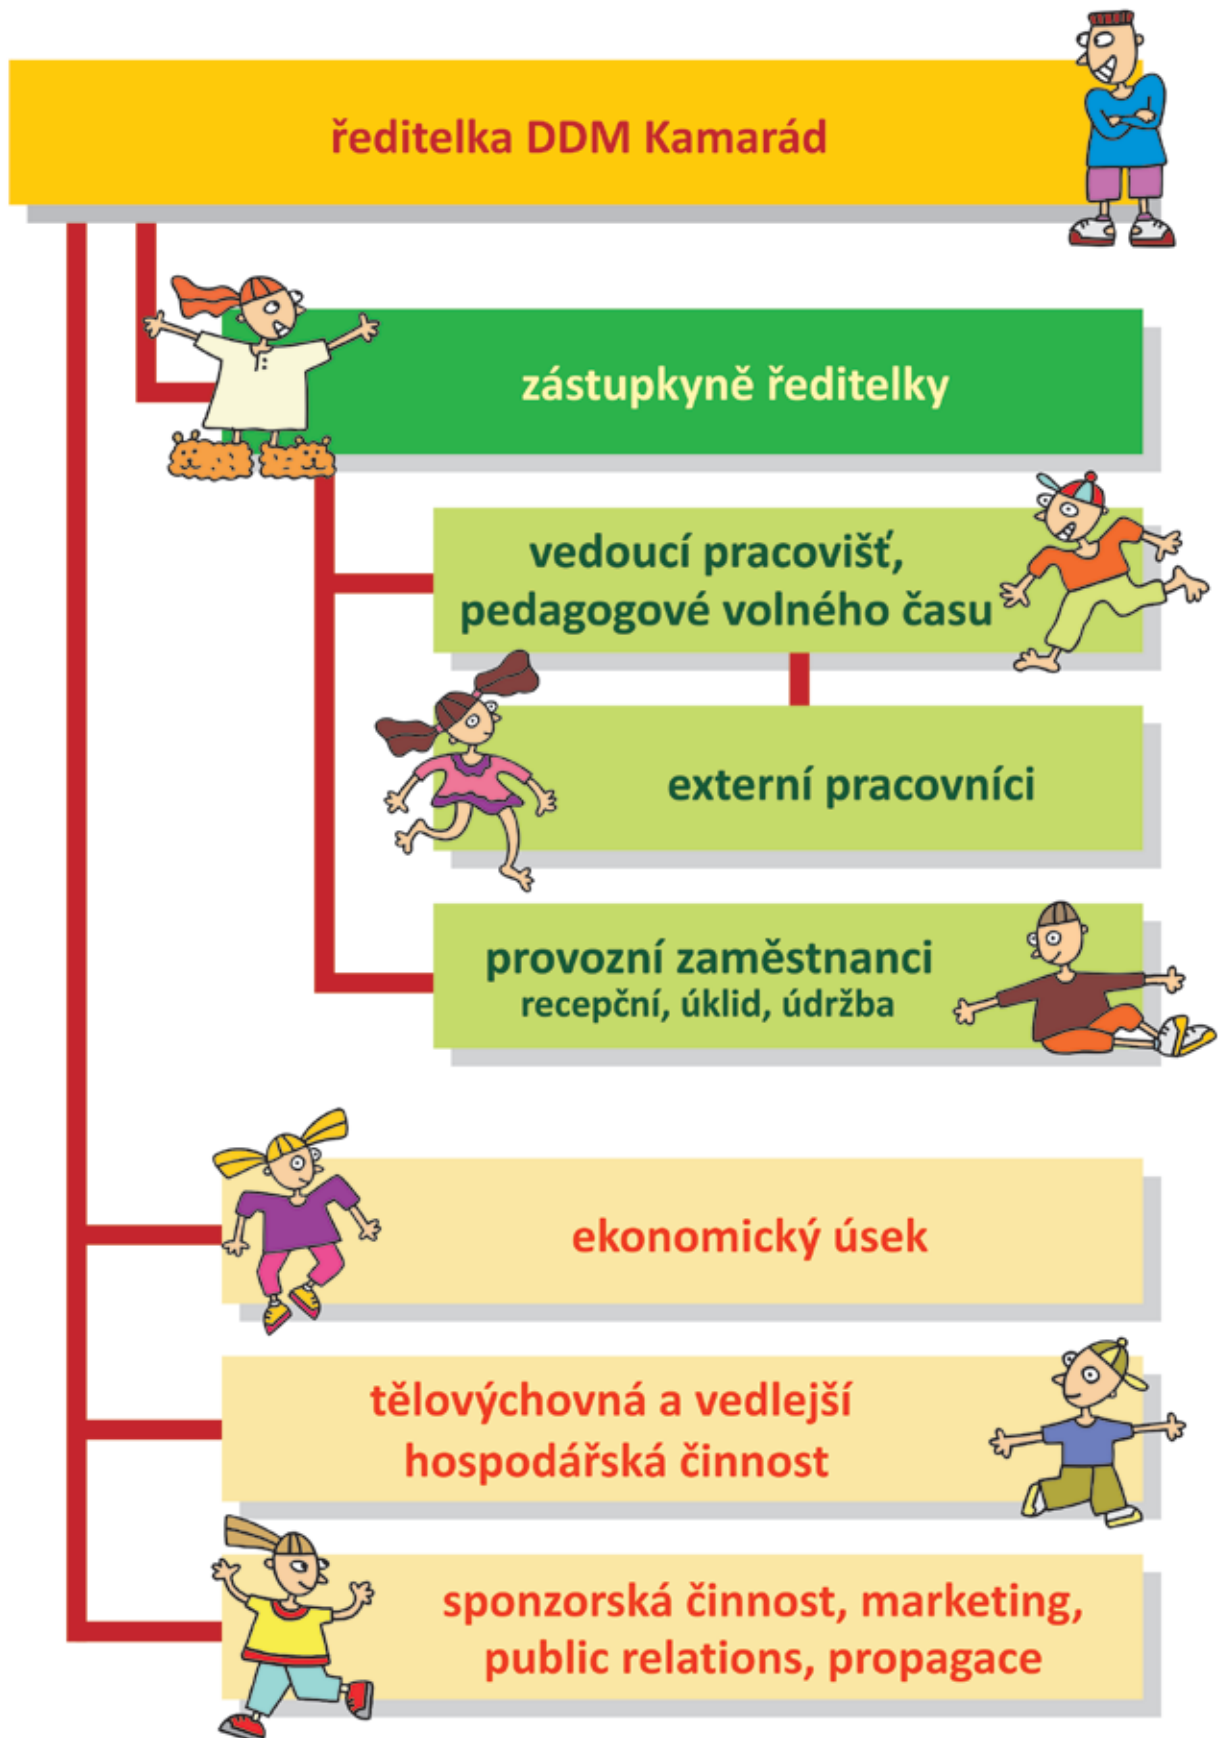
ředitelka DDM Kamarád

zástupkyně ředitelky

vedoucí pracovišť, pedagogové volného času

externí pracovníci

provozní zaměstnanci
recepční, úklid, údržba

ekonomický úsek

tělovýchovná a vedlejší hospodářská činnost

sponzorská činnost, marketing, public relations, propagace